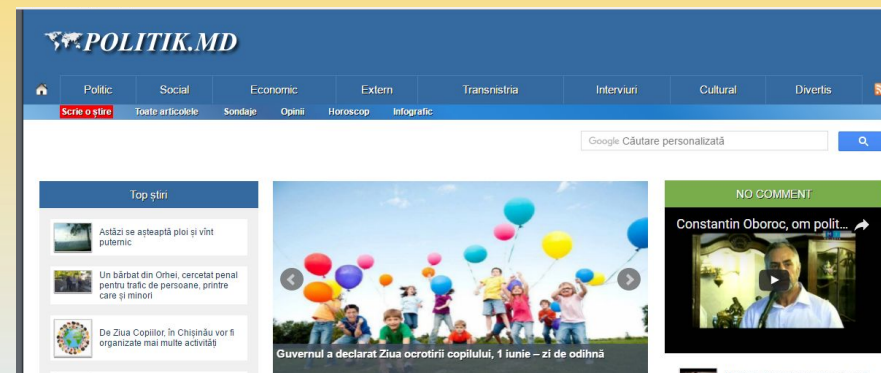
POLITIK.MD

Politic | Social | Economic | Extern | Transnistria | Interviuri | Cultural | Divertis

Scrie o știre | Toate articolele | Sondaje | Opinii | Horoscop | Infografic

Google Căutare personalizată

Top știri

Astăzi se așteaptă ploi și vînt puternic

Un bărbat din Orhei, cercetat penal pentru trafic de persoane, printre care și minori

De Ziua Copiilor, în Chișinău vor fi organizate mai multe activități

Guvernul a declarat Ziua ocrotirii copilului, 1 iunie – zi de odihnă

NO COMMENT

Constantin Oboroc, om polit...